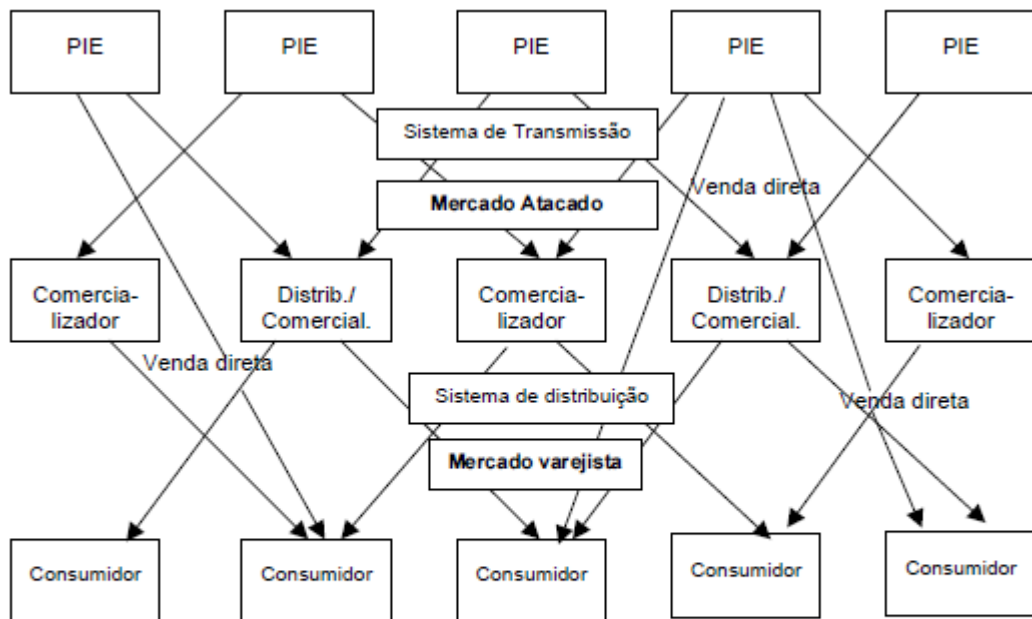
PIE
PIE
PIE
PIE
PIE

Sistema de Transmissão

Venda direta

Mercado Atacado

Comercializador
Distrib./ Comercial.
Comercializador
Distrib./ Comercial.
Comercializador

Venda direta

Sistema de distribuição

Venda direta

Mercado varejista

Consumidor
Consumidor
Consumidor
Consumidor
Consumidor